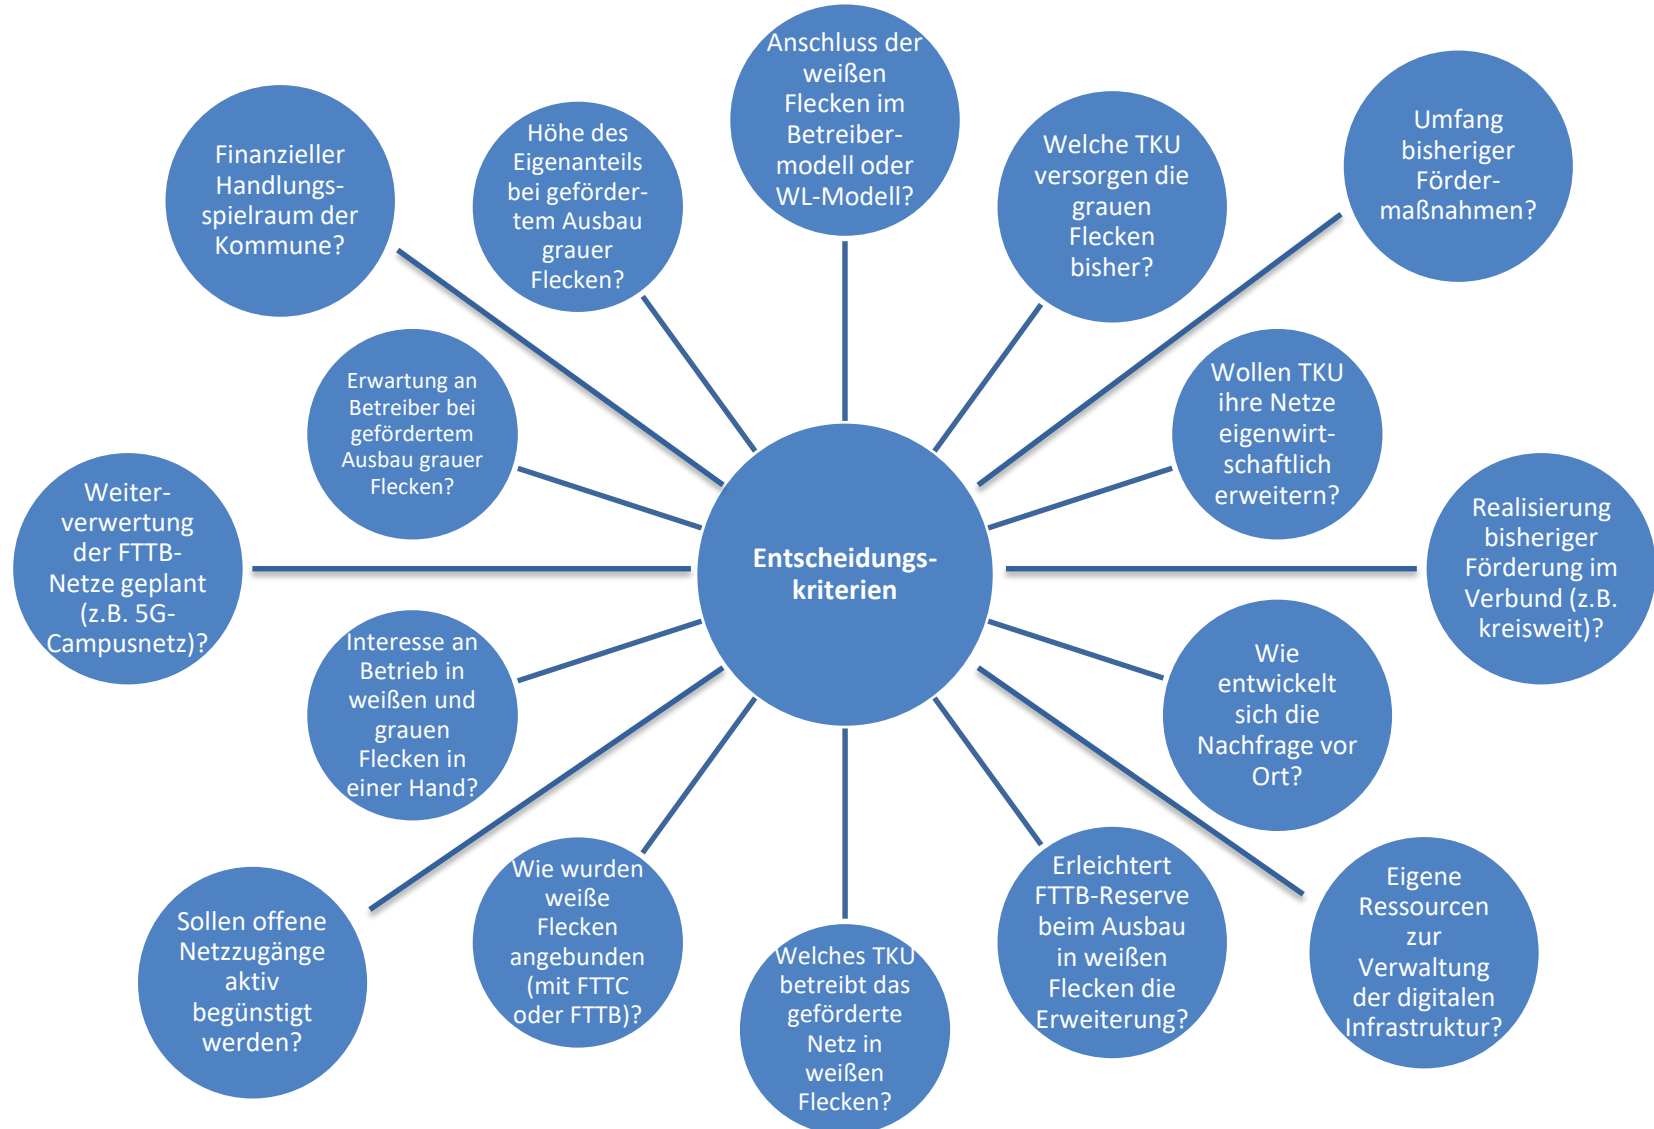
Entscheidungskriterien

Anschluss der weißen Flecken im Betreibermodell oder WL-Modell?

Welche TKU versorgen die grauen Flecken bisher?

Umfang bisheriger Fördermaßnahmen?

Wollen TKU ihre Netze eigenwirtschaftlich erweitern?

Realisierung bisheriger Förderung im Verbund (z.B. kreisweit)?

Wie entwickelt sich die Nachfrage vor Ort?

Eigene Ressourcen zur Verwaltung der digitalen Infrastruktur?

Erleichtert FTTB-Reserve beim Ausbau in weißen Flecken die Erweiterung?

Welches TKU betreibt das geförderte Netz in weißen Flecken?

Wie wurden weiße Flecken angebunden (mit FTTC oder FTTB)?

Sollen offene Netzzugänge aktiv begünstigt werden?

Interesse an Betrieb in weißen und grauen Flecken in einer Hand?

Weiterverwertung der FTTB-Netze geplant (z.B. 5G-Campusnetz)?

Erwartung an Betreiber bei gefördertem Ausbau grauer Flecken?

Finanzieller Handlungsspielraum der Kommune?

Höhe des Eigenanteils bei gefördertem Ausbau grauer Flecken?